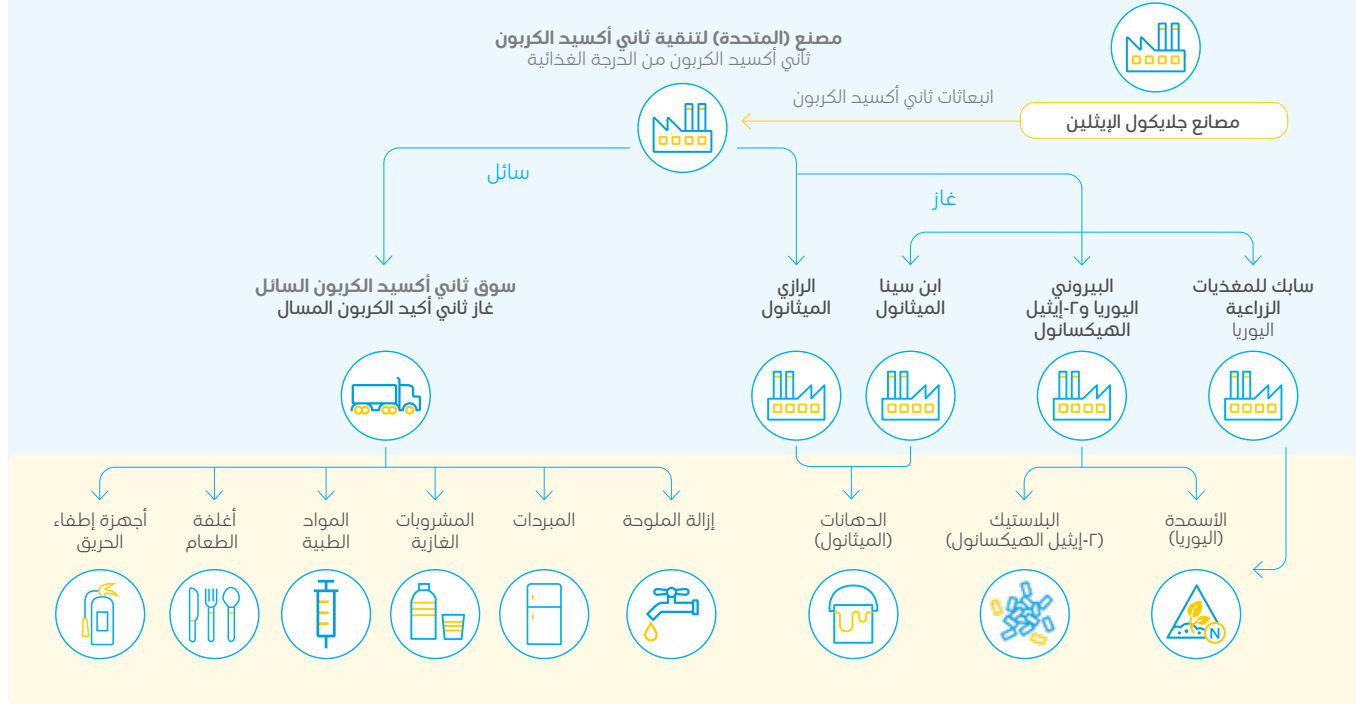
مصنع (المتحدة) لتنقية ثاني أكسيد الكربون
ثاني أكسيد الكربون من الدرجة الغذائية

انبعاثات ثاني أكسيد الكربون

مصانع جلايكول الإيثلين

سائل

غاز

سوق ثاني أكسيد الكربون السائل
غاز ثاني أكيد الكربون المسال

الرازي
الميثانول

ابن سينا
الميثانول

البيروني
اليوريا و٢-إيثيل الهيكسانول

سابك للمغذيات الزراعية
اليوريا

أجهزة إطفاء الحريق

أغلفة الطعام

المواد الطبية

المشروبات الغازية

المبردات

إزالة الملوحة

الدهانات
(الميثانول)

البلاستيك
(٢-إيثيل الهيكسانول)

الأسمدة
(اليوريا)

N